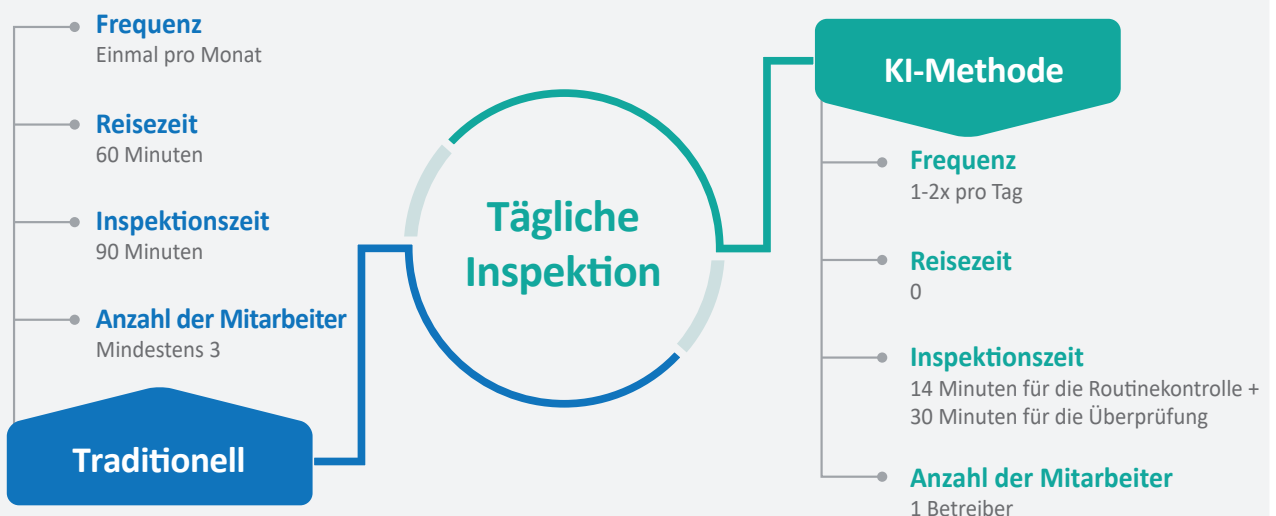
Frequenz
Einmal pro Monat

Reisezeit
60 Minuten

Inspektionszeit
90 Minuten

Anzahl der Mitarbeiter
Mindestens 3

Traditionell

Tägliche Inspektion

KI-Methode

Frequenz
1-2x pro Tag

Reisezeit
0

Inspektionszeit
14 Minuten für die Routinekontrolle + 30 Minuten für die Überprüfung

Anzahl der Mitarbeiter
1 Betreiber